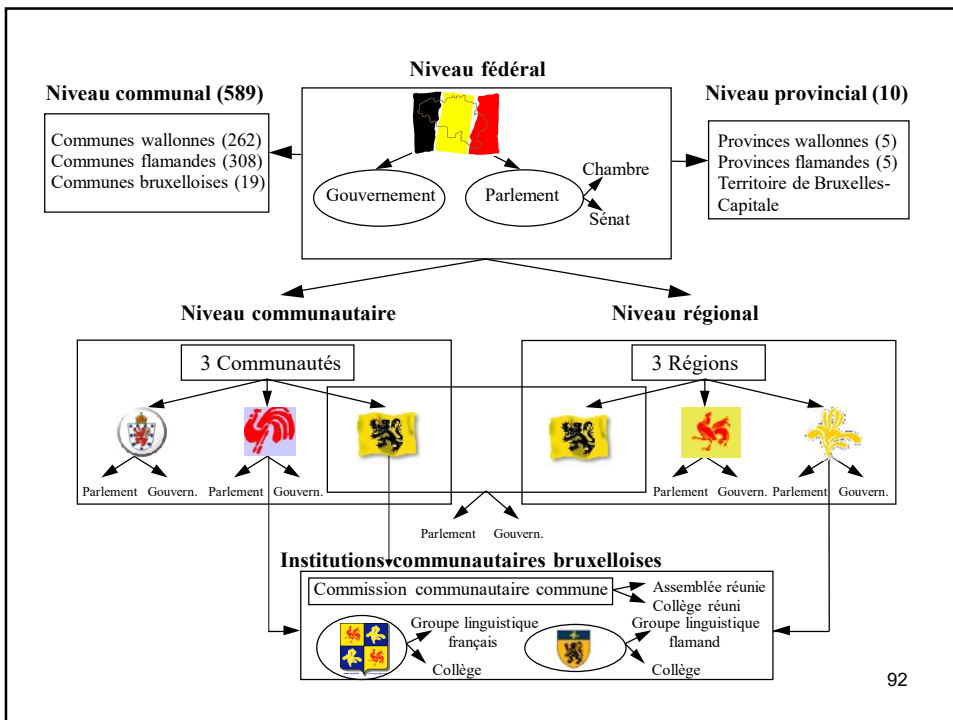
Niveau fédéral

Niveau communal (589)

Communes wallonnes (262)
Communes flamandes (308)
Communes bruxelloises (19)

Gouvernement

Parlement

Chambre

Sénat

Niveau provincial (10)

Provinces wallonnes (5)
Provinces flamandes (5)
Territoire de Bruxelles-Capitale

Niveau communautaire

Niveau régional

3 Communautés

3 Régions

Parlement Gouvern.

Parlement Gouvern.

Parlement Gouvern.

Parlement Gouvern.

Parlement Gouvern.

Institutions communautaires bruxelloises

Commission communautaire commune

Assemblée réunie
Collège réuni

Groupe linguistique français

Collège

Groupe linguistique flamand

Collège

92